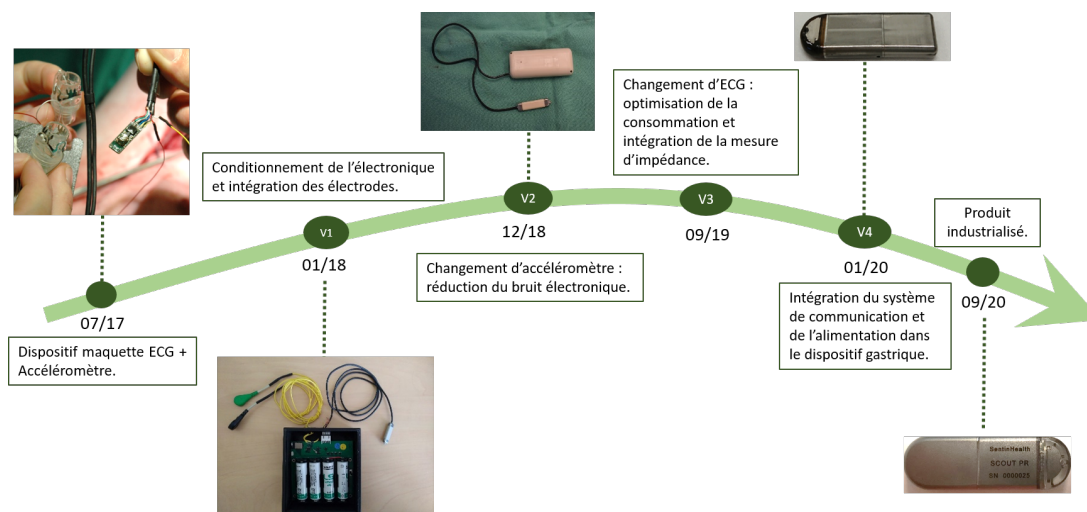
Changement d'ECG : optimisation de la consommation et intégration de la mesure d'impédance.

Conditionnement de l'électronique et intégration des électrodes.

V1
01/18

V2
12/18

V3
09/19

V4
01/20

Produit industrialisé.

09/20

07/17

Changement d'accéléromètre : réduction du bruit électronique.

Intégration du système de communication et de l'alimentation dans le dispositif gastrique.

Dispositif maquette ECG + Accéléromètre.

SentinHealth
SCOUT PR
SN 0050025